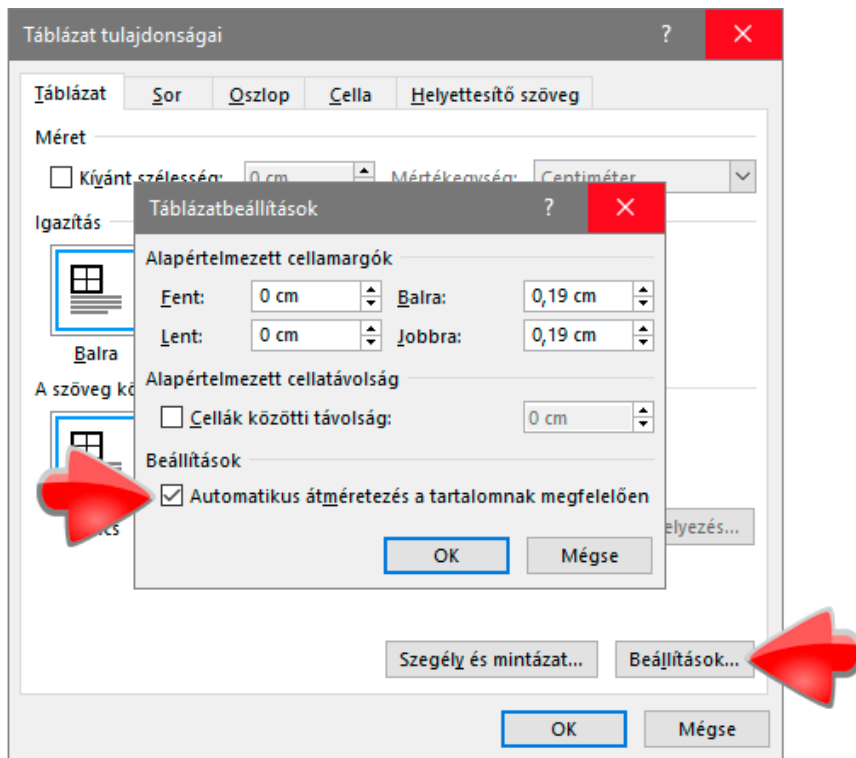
Táblázat tulajdonságai ? ✕

Táblázat | Sor | Oszlop | Cella | Helyettesítő szöveg

Méret

Kívánt szélesség: 0 cm Mértékegység: Centiméter

Igazítás

Balra

A szöveg kö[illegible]

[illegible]ics

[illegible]elyezés...

Táblázatbeállítások ? ✕

Alapértelmezett cellamargók

Fent: 0 cm Balra: 0,19 cm

Lent: 0 cm Jobbra: 0,19 cm

Alapértelmezett cellatávolság

Cellák közötti távolság: 0 cm

Beállítások

Automatikus átméretezés a tartalomnak megfelelően

OK Mégse

Szegély és mintázat... Beállítások...

OK Mégse